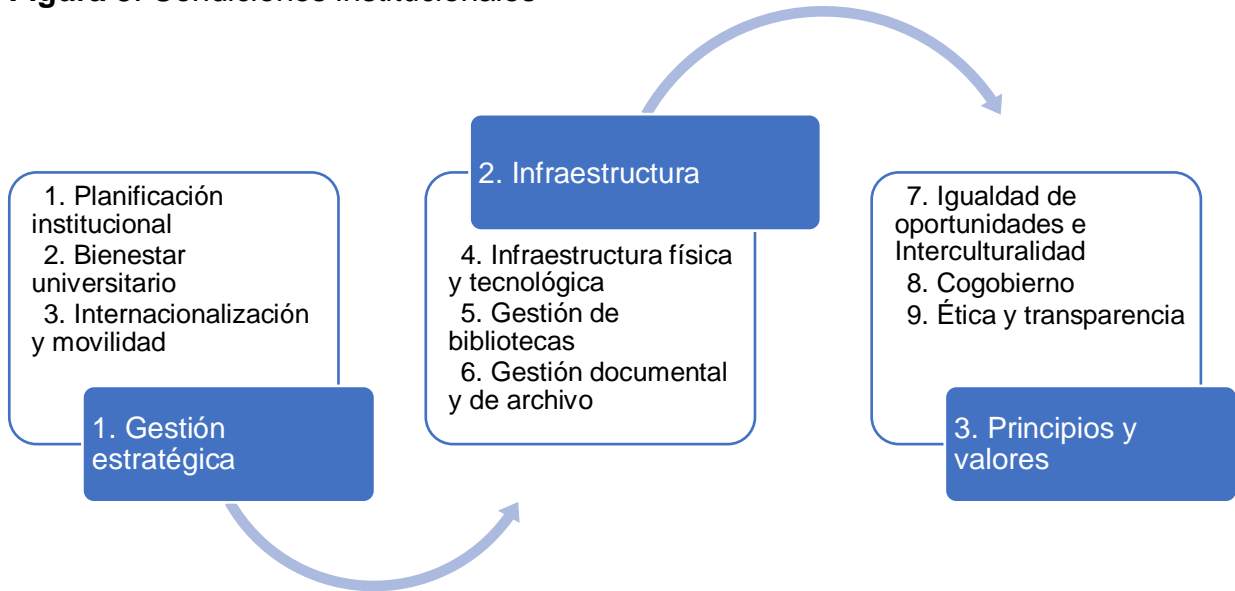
1. Planificación institucional
2. Bienestar universitario
3. Internacionalización y movilidad

1. Gestión estratégica

2. Infraestructura

4. Infraestructura física y tecnológica
5. Gestión de bibliotecas
6. Gestión documental y de archivo

7. Igualdad de oportunidades e Interculturalidad
8. Cogobierno
9. Ética y transparencia

3. Principios y valores